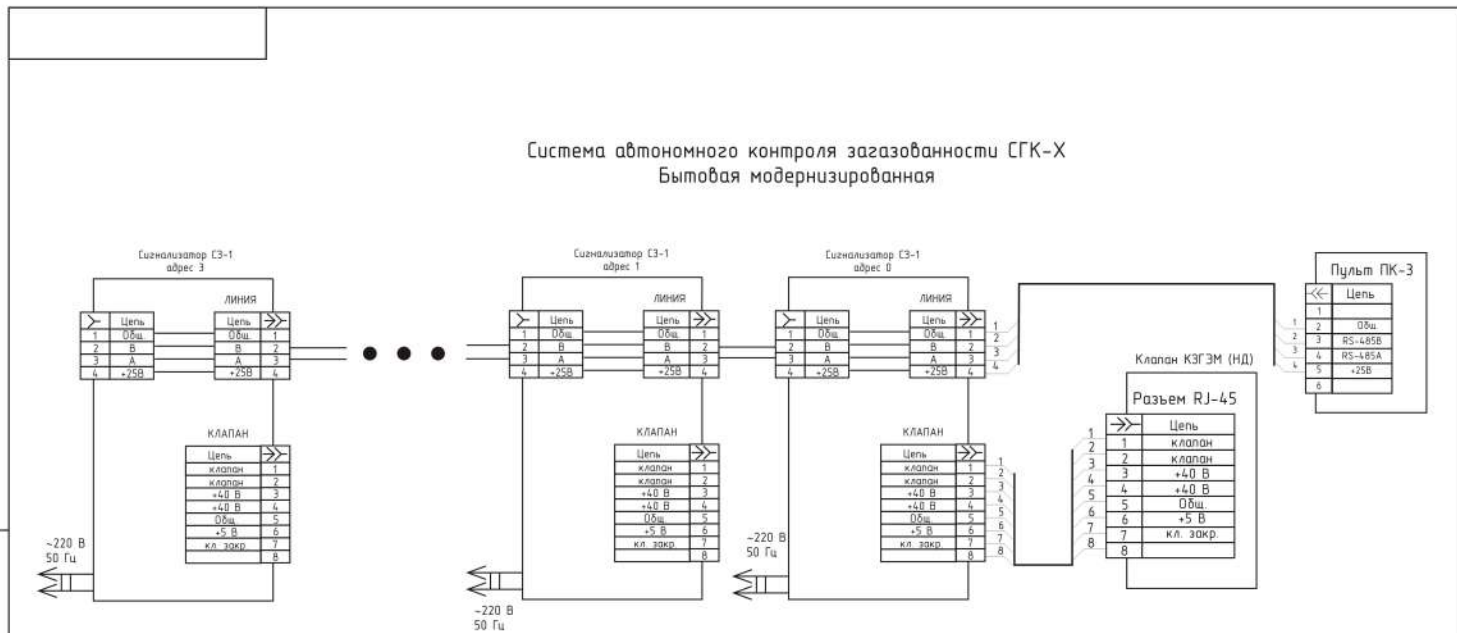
Система автономного контроля загазованности СГК-Х
Бытовая модернизированная

Сигнализатор СЗ-1
адрес 3

ЛИНИЯ

| | Цепь |
|---|---|
| 1 | Общ. |
| 2 | В |
| 3 | А |
| 4 | +25В |

| Цепь | |
|---|---|
| Общ. | 1 |
| В | 2 |
| А | 3 |
| +25В | 4 |

КЛАПАН

| Цепь | |
|---|---|
| клапан | 1 |
| клапан | 2 |
| +40 В | 3 |
| +40 В | 4 |
| Общ. | 5 |
| +5 В | 6 |
| кл. закр | 7 |
| | 8 |

~220 В
50 Гц

Сигнализатор СЗ-1
адрес 1

ЛИНИЯ

| | Цепь |
|---|---|
| 1 | Общ. |
| 2 | В |
| 3 | А |
| 4 | +25В |

| Цепь | |
|---|---|
| Общ. | 1 |
| В | 2 |
| А | 3 |
| +25В | 4 |

КЛАПАН

| Цепь | |
|---|---|
| клапан | 1 |
| клапан | 2 |
| +40 В | 3 |
| +40 В | 4 |
| Общ. | 5 |
| +5 В | 6 |
| кл. закр | 7 |
| | 8 |

~220 В
50 Гц

Сигнализатор СЗ-1
адрес 0

ЛИНИЯ

| | Цепь |
|---|---|
| 1 | Общ. |
| 2 | В |
| 3 | А |
| 4 | +25В |

| Цепь | |
|---|---|
| Общ. | 1 |
| В | 2 |
| А | 3 |
| +25В | 4 |

1 2 3 4

КЛАПАН

| Цепь | |
|---|---|
| клапан | 1 |
| клапан | 2 |
| +40 В | 3 |
| +40 В | 4 |
| Общ. | 5 |
| +5 В | 6 |
| кл. закр | 7 |
| | 8 |

1 2 3 4 5 6 7 8

~220 В
50 Гц

Пульт ПК-3

| | Цепь |
|---|---|
| 1 | |
| 2 | Общ. |
| 3 | RS-485B |
| 4 | RS-485A |
| 5 | +25В |
| 6 | |

1 2 3 4

Клапан КЗГЭМ (НД)

Разъем RJ-45

| | Цепь |
|---|---|
| 1 | клапан |
| 2 | клапан |
| 3 | +40 В |
| 4 | +40 В |
| 5 | Общ. |
| 6 | +5 В |
| 7 | кл. закр. |
| 8 | |

1 2 3 4 5 6 7 8